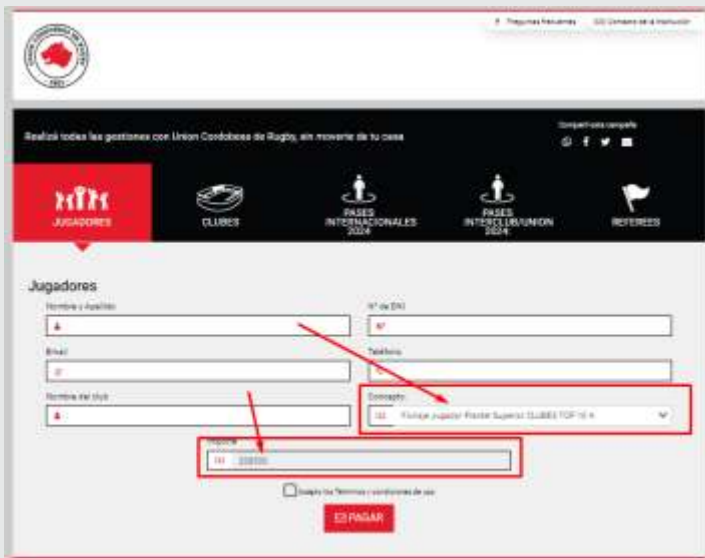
Preguntas frecuentes   Contacto de la institución

Realizá todas las gestiones con Unión Cordobesa de Rugby, sin moverte de tu casa

Compartí esta campaña

JUGADORES

CLUBES

PASES INTERNACIONALES 2024

PASES INTERCLUB/UNION 2024

REFEREES

Jugadores

Nombre y Apellido

N° de DNI

Email

Teléfono

Nombre del club

Concepto

Fichaje Jugador Plantel Superior CLUBES TOP 10 A

Importe

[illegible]

Acepto los Términos y condiciones de uso

PAGAR